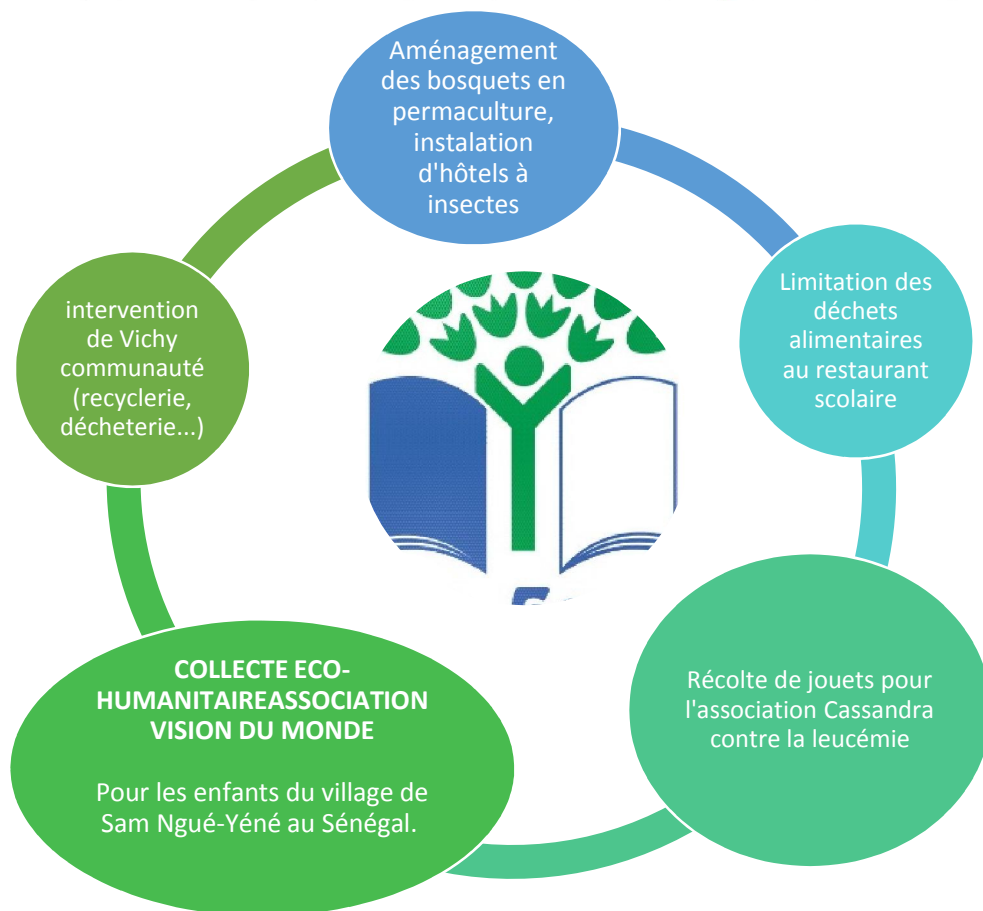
Aménagement des bosquets en permaculture, instalation d'hôtels à insectes

Limitation des déchets alimentaires au restaurant scolaire

Récolte de jouets pour l'association Cassandra contre la leucémie

COLLECTE ECO-HUMANITAIREASSOCIATION VISION DU MONDE

Pour les enfants du village de Sam Ngué-Yéné au Sénégal.

intervention de Vichy communauté (recyclerie, décheterie...)